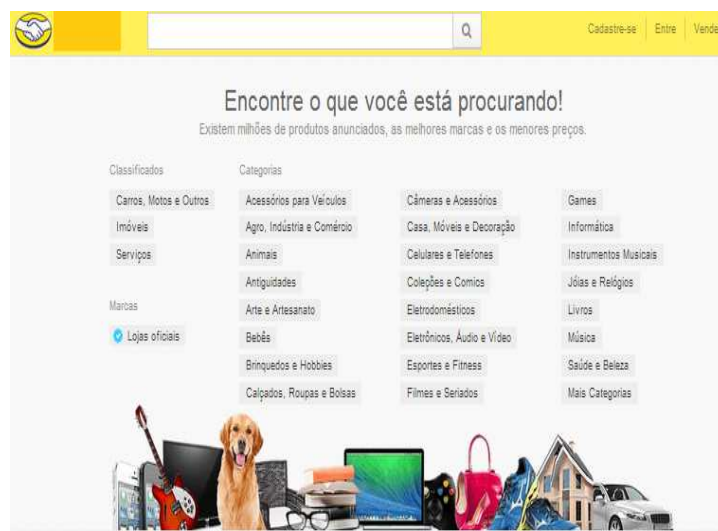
Cadastre-se Entre Vende

Encontre o que você está procurando!

Existem milhões de produtos anunciados, as melhores marcas e os menores preços.

Classificados

Carros, Motos e Outros

Imóveis

Serviços

Marcas

Lojas oficiais

Categorias

Acessórios para Veículos

Agro, Indústria e Comércio

Animais

Antiguidades

Arte e Artesanato

Bebês

Brinquedos e Hobbies

Calçados, Roupas e Bolsas

Câmeras e Acessórios

Casa, Móveis e Decoração

Celulares e Telefones

Coleções e Comics

Eletrodomésticos

Eletrônicos, Áudio e Vídeo

Esportes e Fitness

Filmes e Seriados

Games

Informática

Instrumentos Musicais

Jóias e Relógios

Livros

Música

Saúde e Beleza

Mais Categorias